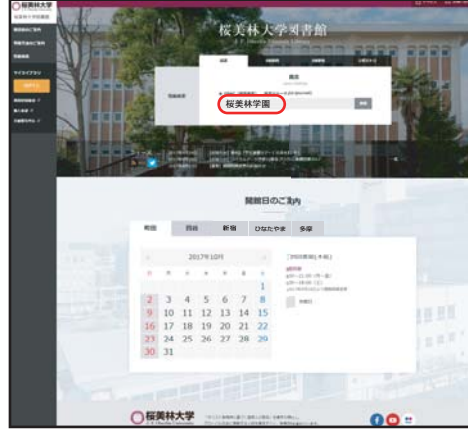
桜美林大学

桜美林大学図書館

J. F. Oberlin University Library

桜美林学園

開館日のご案内

町田 | 四谷 | 新宿 | ひなたやま | 多摩

2017年10月

| | | | | | | |
|---|---|---|---|---|---|---|
| | | | | | | 1 |
| 2 | 3 | 4 | 5 | 6 | 7 | 8 |
| 9 | 10 | 11 | 12 | 13 | 14 | 15 |
| 16 | 17 | 18 | 19 | 20 | 21 | 22 |
| 23 | 24 | 25 | 26 | 27 | 28 | 29 |
| 30 | 31 | | | | | |

桜美林大学